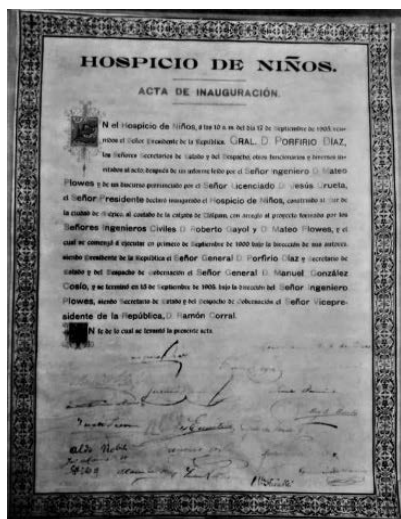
HOSPICIO DE NIÑOS.

ACTA DE INAUGURACIÓN.

En el Hospicio de Niños, a las 10 a. m. del día 17 de Septiembre de 1905 reunidos el Señor Presidente de la República, GRAL. D. PORFIRIO DÍAZ, los Señores Secretarios de Estado y del Despacho, otros funcionarios y invitados al acto, después de un informe leído por el Señor Ingeniero D. Mateo Plowes y de un discurso pronunciado por el Señor Licenciado D. Jesús Urueta, el Señor Presidente declaró inaugurado el Hospicio de Niños, construido al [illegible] de la ciudad de México, al cuidado de la calzada de Tlalpam, con arreglo al proyecto formado por los Señores Ingenieros Civiles D. Roberto Gayol y D. Mateo Plowes, y el cual se comenzó a ejecutar en primero de Septiembre de 1900 bajo la dirección de sus autores, siendo Presidente de la República el Señor General D. Porfirio Díaz y Secretario de Estado y del Despacho de Gobernación el Señor General D. Manuel González Cosío, y se terminó en 15 de Septiembre de 1905, bajo la dirección del Señor Ingeniero Plowes, siendo Secretario de Estado y del Despacho de Gobernación el Señor Vicepresidente de la República, D. Ramón Corral.

En fe de lo cual se levantó la presente acta.

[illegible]